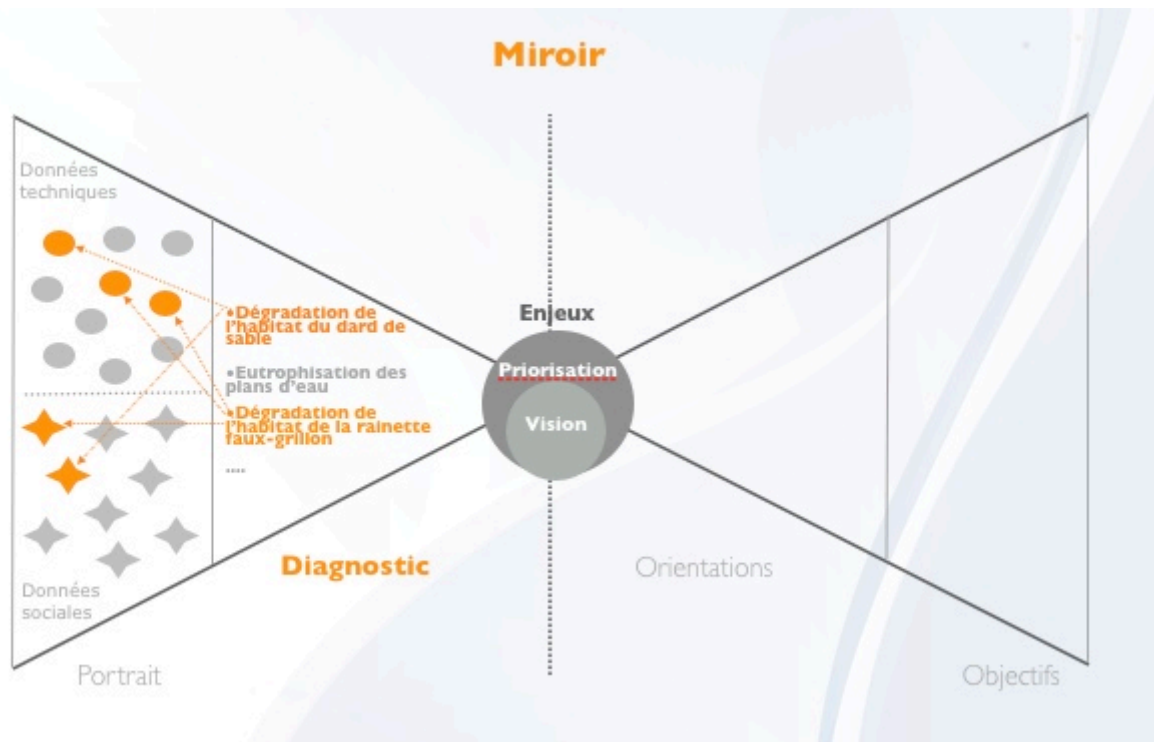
Miroir

Données techniques

•Dégradation de l'habitat du dard de sable

•Eutrophisation des plans d'eau

•Dégradation de l'habitat de la rainette faux-grillon

....

Enjeux

Priorisation

Vision

Données sociales

Diagnostic

Orientations

Portrait

Objectifs